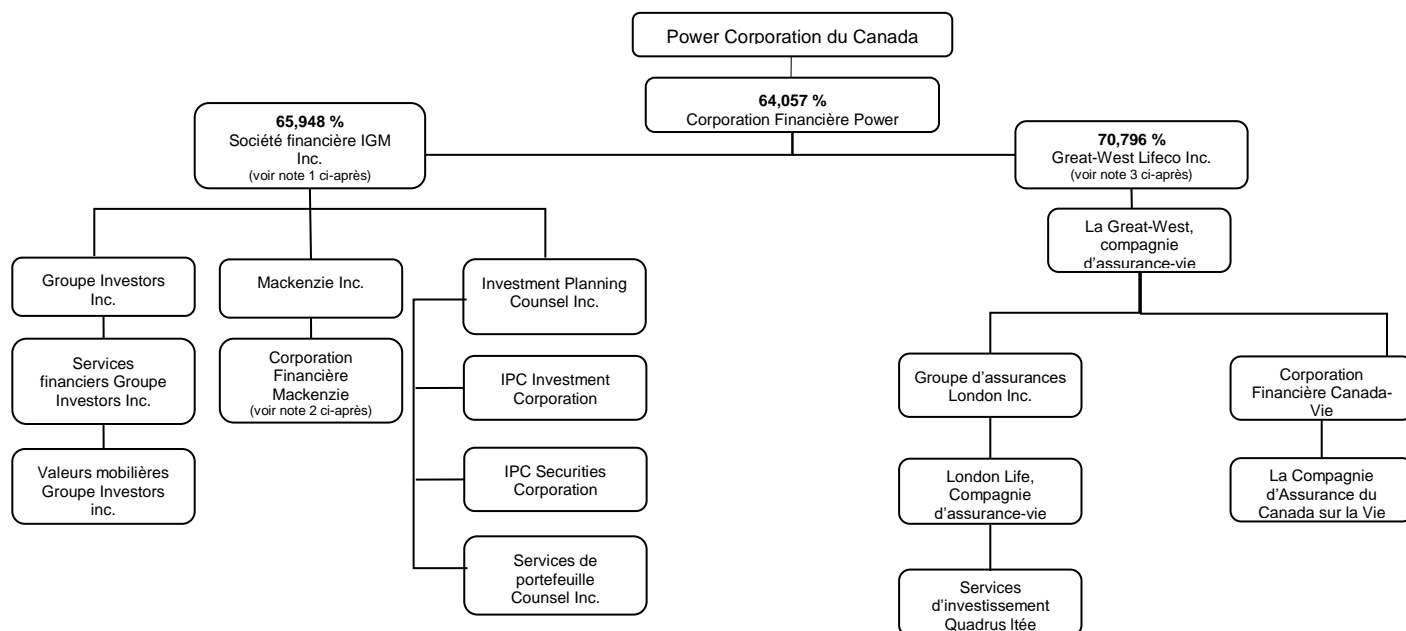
Power Corporation du Canada

**64,057 %**
Corporation Financière Power

**65,948 %**
Société financière IGM Inc.
(voir note 1 ci-après)

**70,796 %**
Great-West Lifeco Inc.
(voir note 3 ci-après)

Groupe Investors Inc.

Services financiers Groupe Investors Inc.

Valeurs mobilières Groupe Investors inc.

Mackenzie Inc.

Corporation Financière Mackenzie
(voir note 2 ci-après)

Investment Planning Counsel Inc.

IPC Investment Corporation

IPC Securities Corporation

Services de portefeuille Counsel Inc.

La Great-West, compagnie d'assurance-vie

Groupe d'assurances London Inc.

London Life, Compagnie d'assurance-vie

Services d'investissement Quadrus ltée

Corporation Financière Canada-Vie

La Compagnie d'Assurance du Canada sur la Vie